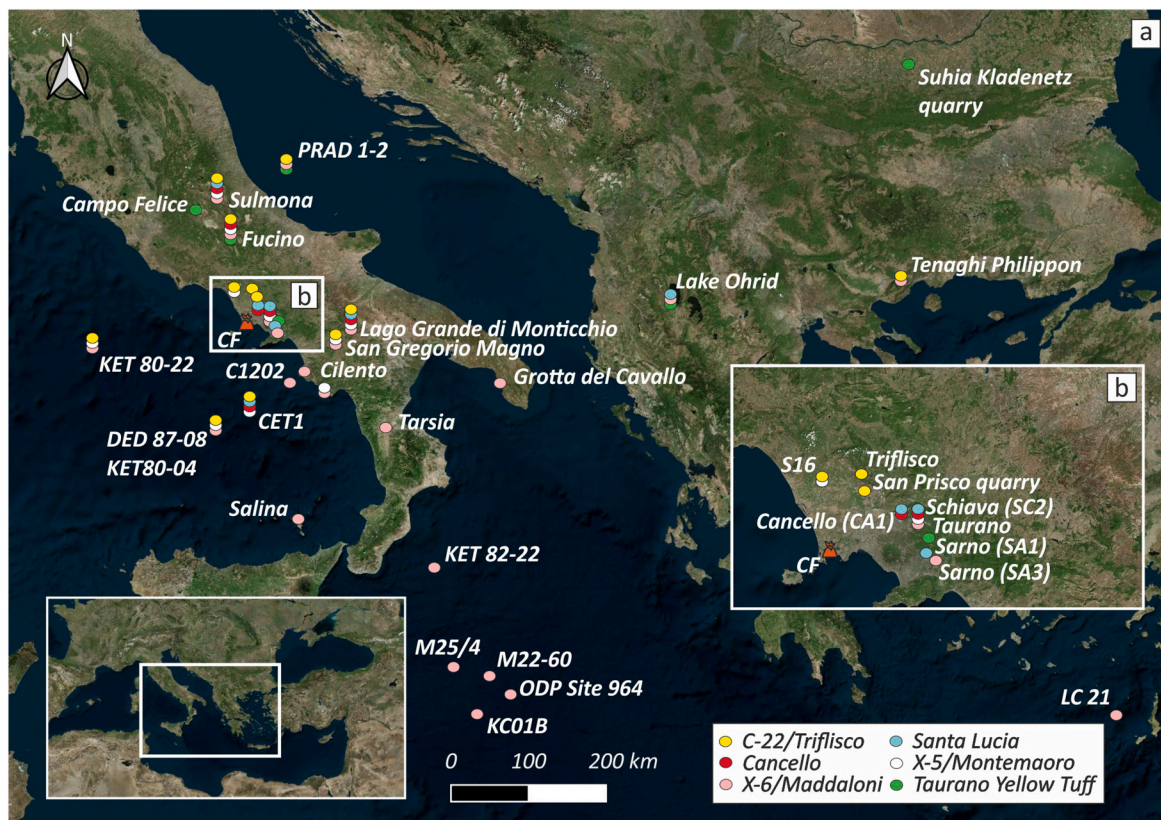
a

N

Suhia Kladenetz quarry

PRAD 1-2

Sulmona

Campo Felice

Fucino

b

Lake Ohrid

Tenaghi Philippon

CF

Lago Grande di Monticchio

San Gregorio Magno

KET 80-22

C1202

Cilento

Grotta del Cavallo

CET1

DED 87-08

KET80-04

Tarsia

b

S16

Triflisco

San Prisco quarry

Cancello (CA1)

Schiava (SC2)

Taurano

Sarno (SA1)

CF

Sarno (SA3)

Salina

KET 82-22

M25/4

M22-60

ODP Site 964

KC01B

0 100 200 km

LC 21

C-22/Triflisco
Cancello
X-6/Maddaloni
Santa Lucia
X-5/Montemaoro
Taurano Yellow Tuff